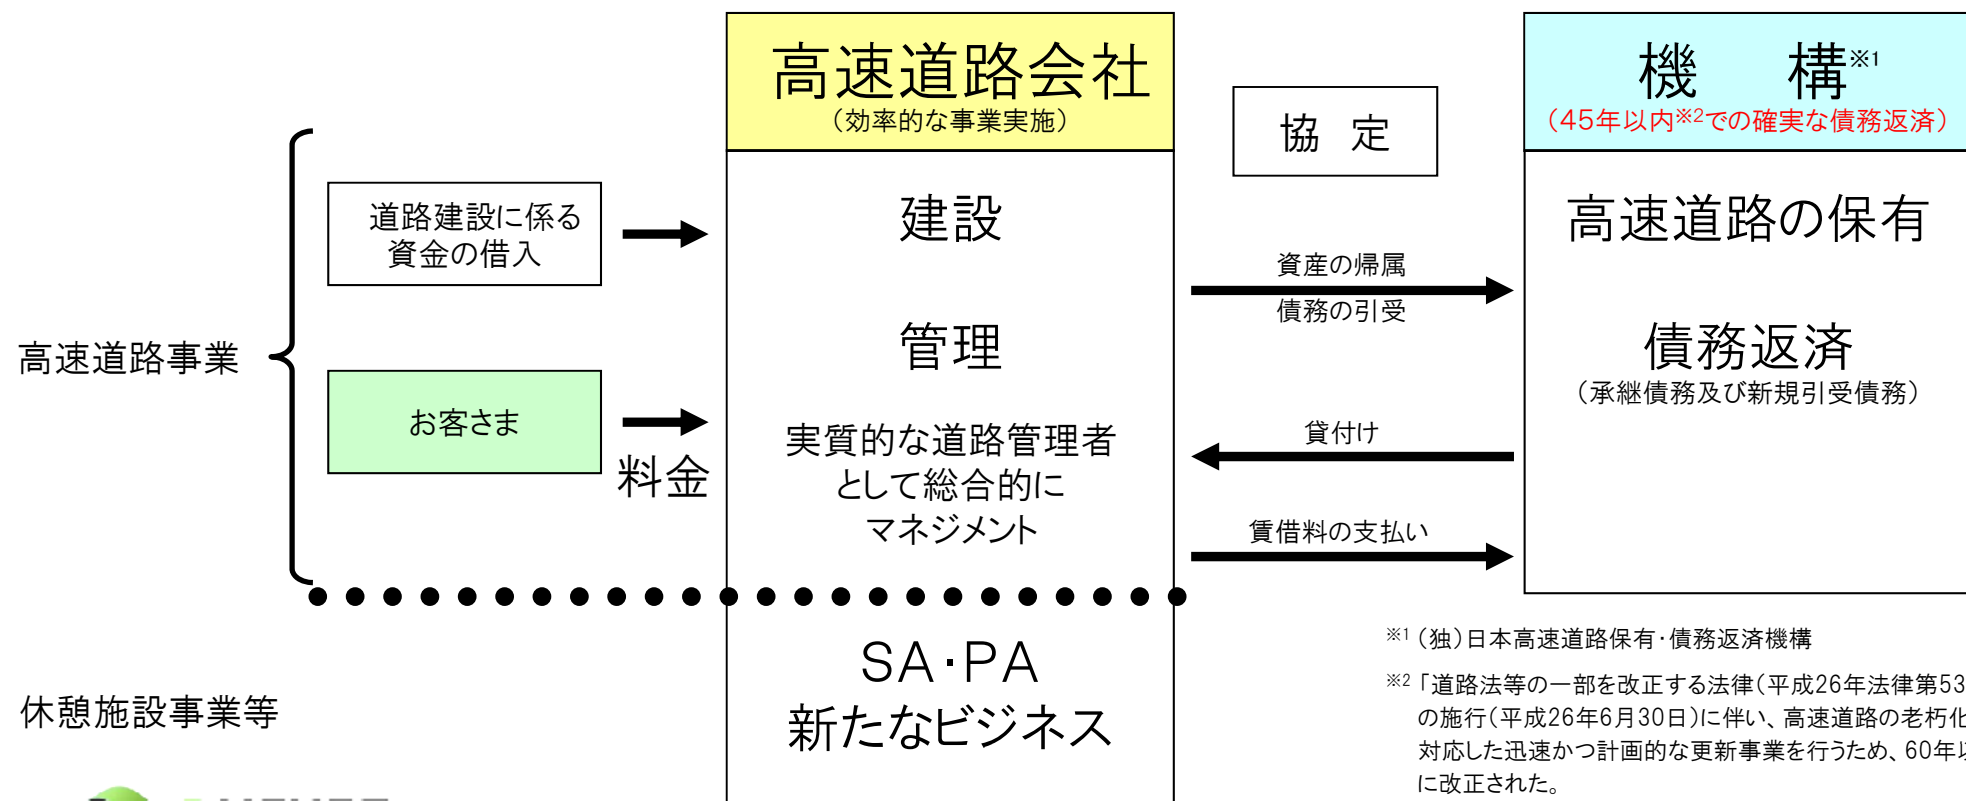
高速道路会社
(効率的な事業実施)

協　定

機　　構※1
(45年以内※2での確実な債務返済)

高速道路事業

道路建設に係る資金の借入

お客さま

料金

建設

管理

実質的な道路管理者として総合的にマネジメント

資産の帰属

債務の引受

貸付け

賃借料の支払い

高速道路の保有

債務返済
(承継債務及び新規引受債務)

休憩施設事業等

SA･PA
新たなビジネス

※1 (独)日本高速道路保有･債務返済機構

※2 「道路法等の一部を改正する法律(平成26年法律第53 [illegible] の施行(平成26年6月30日)に伴い、高速道路の老朽化 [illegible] 対応した迅速かつ計画的な更新事業を行うため、60年 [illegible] に改正された。